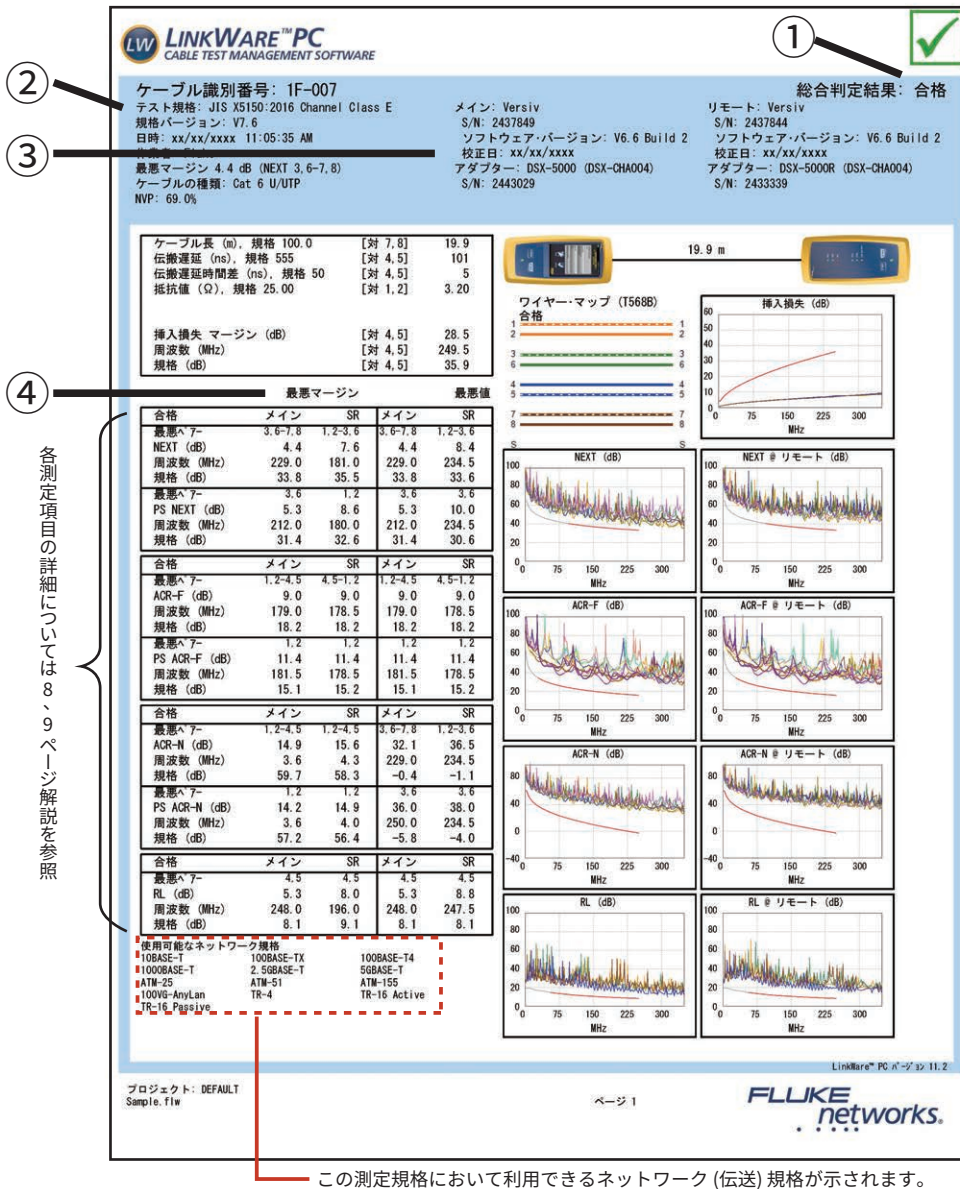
LW LINKWARE™PC
CABLE TEST MANAGEMENT SOFTWARE

①

②

③

④

ケーブル識別番号: 1F-007
テスト規格: JIS X5150:2016 Channel Class E
規格バージョン: V7.6
日時: xx/xx/xxxx 11:05:35 AM
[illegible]
最悪マージン 4.4 dB (NEXT 3,6-7,8)
ケーブルの種類: Cat 6 U/UTP
NVP: 69.0%

メイン: Versiv
S/N: 2437849
ソフトウェア・バージョン: V6.6 Build 2
校正日: xx/xx/xxxx
アダプター: DSX-5000 (DSX-CHA004)
S/N: 2443029

総合判定結果: 合格
リモート: Versiv
S/N: 2437844
ソフトウェア・バージョン: V6.6 Build 2
校正日: xx/xx/xxxx
アダプター: DSX-5000R (DSX-CHA004)
S/N: 2433339

| | | |
|---|---|---|
| ケーブル長 (m), 規格 100.0 | [対 7,8] | 19.9 |
| 伝搬遅延 (ns), 規格 555 | [対 4,5] | 101 |
| 伝搬遅延時間差 (ns), 規格 50 | [対 4,5] | 5 |
| 抵抗値 (Ω), 規格 25.00 | [対 1,2] | 3.20 |
| 挿入損失 マージン (dB) | [対 4,5] | 28.5 |
| 周波数 (MHz) | [対 4,5] | 249.5 |
| 規格 (dB) | [対 4,5] | 35.9 |

19.9 m

ワイヤー・マップ (T568B)
合格
1 2 3 6 4 5 7 8 S

挿入損失 (dB)

最悪マージン 最悪値

| 合格 | メイン | SR | メイン | SR |
|---|---|---|---|---|
| 最悪ペア | 3,6-7,8 | 1,2-3,6 | 3,6-7,8 | 1,2-3,6 |
| NEXT (dB) | 4.4 | 7.6 | 4.4 | 8.4 |
| 周波数 (MHz) | 229.0 | 181.0 | 229.0 | 234.5 |
| 規格 (dB) | 33.8 | 35.5 | 33.8 | 33.6 |
| 最悪ペア | 3,6 | 1,2 | 3,6 | 3,6 |
| PS NEXT (dB) | 5.3 | 8.6 | 5.3 | 10.0 |
| 周波数 (MHz) | 212.0 | 180.0 | 212.0 | 234.5 |
| 規格 (dB) | 31.4 | 32.6 | 31.4 | 30.6 |

| 合格 | メイン | SR | メイン | SR |
|---|---|---|---|---|
| 最悪ペア | 1,2-4,5 | 4,5-1,2 | 1,2-4,5 | 4,5-1,2 |
| ACR-F (dB) | 9.0 | 9.0 | 9.0 | 9.0 |
| 周波数 (MHz) | 179.0 | 178.5 | 179.0 | 178.5 |
| 規格 (dB) | 18.2 | 18.2 | 18.2 | 18.2 |
| 最悪ペア | 1,2 | 1,2 | 1,2 | 1,2 |
| PS ACR-F (dB) | 11.4 | 11.4 | 11.4 | 11.4 |
| 周波数 (MHz) | 181.5 | 178.5 | 181.5 | 178.5 |
| 規格 (dB) | 15.1 | 15.2 | 15.1 | 15.2 |

| 合格 | メイン | SR | メイン | SR |
|---|---|---|---|---|
| 最悪ペア | 1,2-4,5 | 1,2-4,5 | 3,6-7,8 | 1,2-3,6 |
| ACR-N (dB) | 14.9 | 15.6 | 32.1 | 36.5 |
| 周波数 (MHz) | 3.6 | 4.3 | 229.0 | 234.5 |
| 規格 (dB) | 59.7 | 58.3 | -0.4 | -1.1 |
| 最悪ペア | 1,2 | 1,2 | 3,6 | 3,6 |
| PS ACR-N (dB) | 14.2 | 14.9 | 36.0 | 38.0 |
| 周波数 (MHz) | 3.6 | 4.0 | 250.0 | 234.5 |
| 規格 (dB) | 57.2 | 56.4 | -5.8 | -4.0 |

| 合格 | メイン | SR | メイン | SR |
|---|---|---|---|---|
| 最悪ペア | 4,5 | 4,5 | 4,5 | 4,5 |
| RL (dB) | 5.3 | 8.0 | 5.3 | 8.8 |
| 周波数 (MHz) | 248.0 | 196.0 | 248.0 | 247.5 |
| 規格 (dB) | 8.1 | 9.1 | 8.1 | 8.1 |

各測定項目の詳細については8、9ページ解説を参照

NEXT (dB)
NEXT @ リモート (dB)
ACR-F (dB)
ACR-F @ リモート (dB)
ACR-N (dB)
ACR-N @ リモート (dB)
RL (dB)
RL @ リモート (dB)
MHz
0 75 150 225 300

使用可能なネットワーク規格
10BASE-T 100BASE-TX 100BASE-T4
1000BASE-T 2.5GBASE-T 5GBASE-T
ATM-25 ATM-51 ATM-155
100VG-AnyLan TR-4 TR-16 Active
TR-16 Passive

LinkWare™ PC バージョン 11.2

プロジェクト: DEFAULT
Sample.flw

ページ 1

FLUKE networks.

この測定規格において利用できるネットワーク (伝送) 規格が示されます。